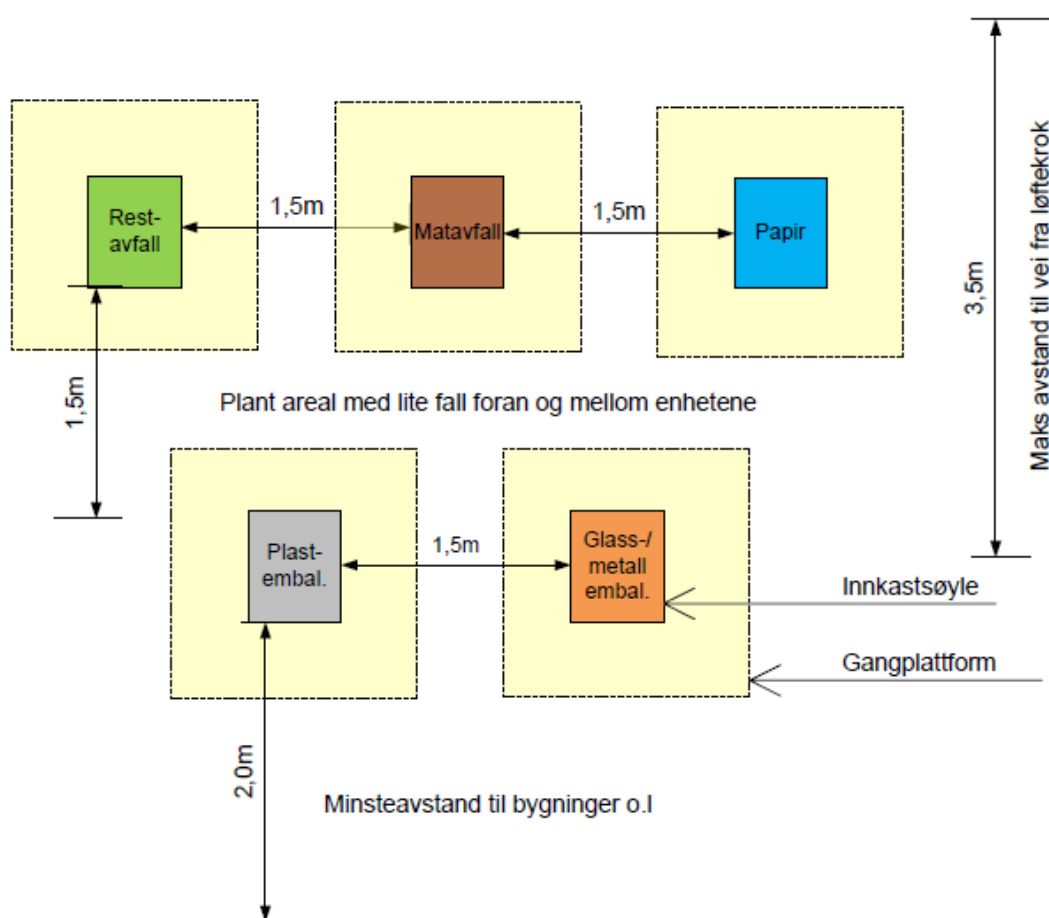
Maks avstand til vei fra løftekrok

3,5m

Rest-avfall

1,5m

Matavfall

1,5m

Papir

1,5m

Plant areal med lite fall foran og mellom enhetene

Plast-embal.

1,5m

Glass-/metall embal.

Innkastsøyle

Gangplattform

2,0m

Minsteavstand til bygninger o.l